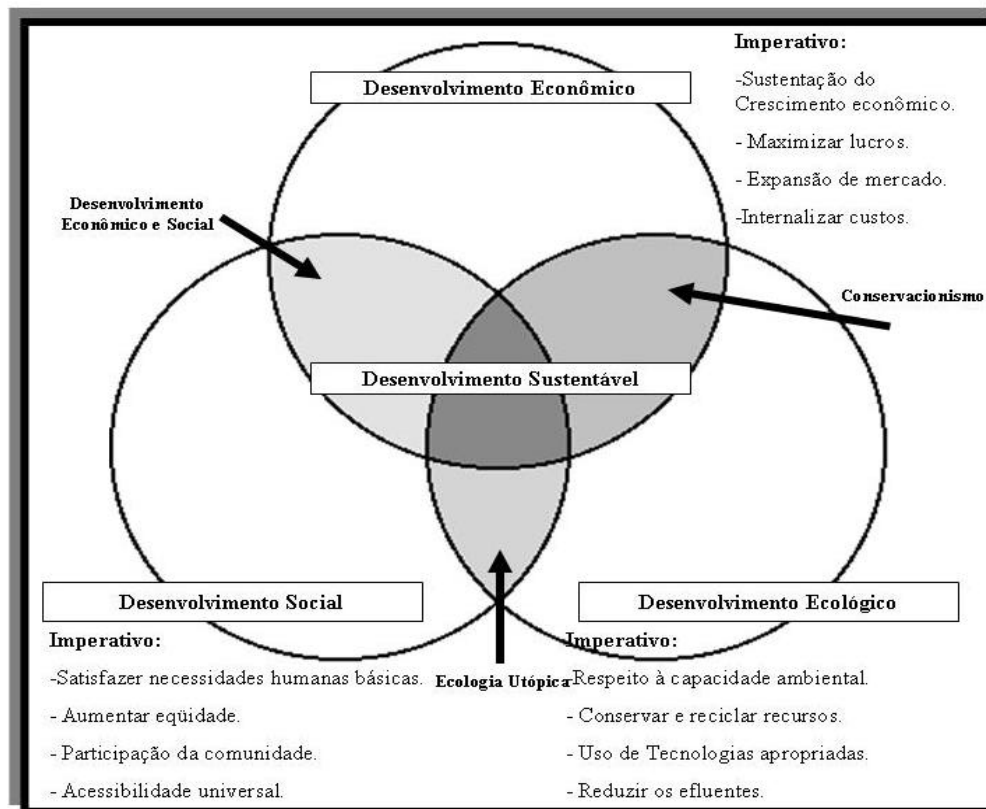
Imperativo:

-Sustentação do Crescimento econômico.

- Maximizar lucros.

- Expansão de mercado.

-Internalizar custos.

Desenvolvimento Econômico

Desenvolvimento Econômico e Social

Conservacionismo

Desenvolvimento Sustentável

Desenvolvimento Social

Desenvolvimento Ecológico

Imperativo:

-Satisfazer necessidades humanas básicas.

- Aumentar eqüidade.

- Participação da comunidade.

- Acessibilidade universal.

Ecologia Utópica

Imperativo:

-Respeito à capacidade ambiental.

- Conservar e reciclar recursos.

- Uso de Tecnologias apropriadas.

- Reduzir os efluentes.